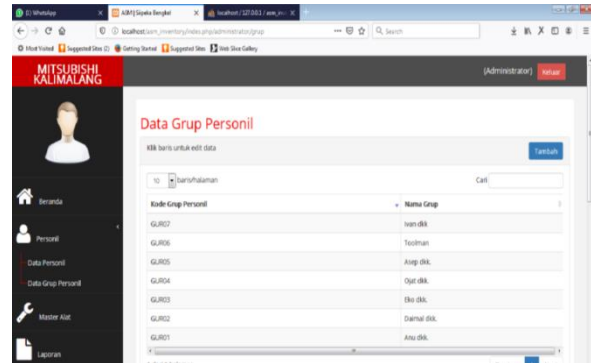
(1) WhatsApp
ASM | Sipeka Bengkel
localhost / 127.0.0.1 / asm_inv

localhost/asm_inventory/index.php/administrator/grup
Search

Most Visited
Suggested Sites (2)
Getting Started
Suggested Sites
Web Slice Gallery

MITSUBISHI KALIMALANG

(Administrator)
Keluar

Beranda

Personil

Data Personil

Data Grup Personil

Master Alat

Laporan

Data Grup Personil

Klik baris untuk edit data

Tambah

10 baris/halaman

Cari

| Kode Grup Personil | Nama Grup |
|---|---|
| GUR07 | Ivan dkk |
| GUR06 | Toolman |
| GUR05 | Asep dkk. |
| GUR04 | Ojat dkk. |
| GUR03 | Eko dkk. |
| GUR02 | Daimal dkk. |
| GUR01 | Anu dkk. |